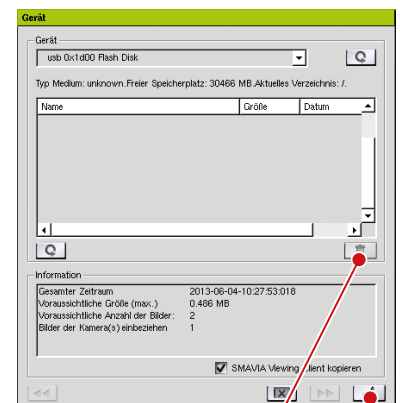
Gerät

Gerät

usb 0x1d00 Flash Disk

Typ Medium: unknown.Freier Speicherplatz: 30466 MB.Aktuelles Verzeichnis: /.

| Name | Größe | Datum |
|---|---|---|

Information

| Gesamter Zeitraum | 2013-06-04-10:27:53:018 |
|---|---|
| Voraussichtliche Größe (max.) | 0.486 MB |
| Voraussichtliche Anzahl der Bilder: | 2 |
| Bilder der Kamera(s) einbeziehen | 1 |

SMAVIA Viewing Client kopieren